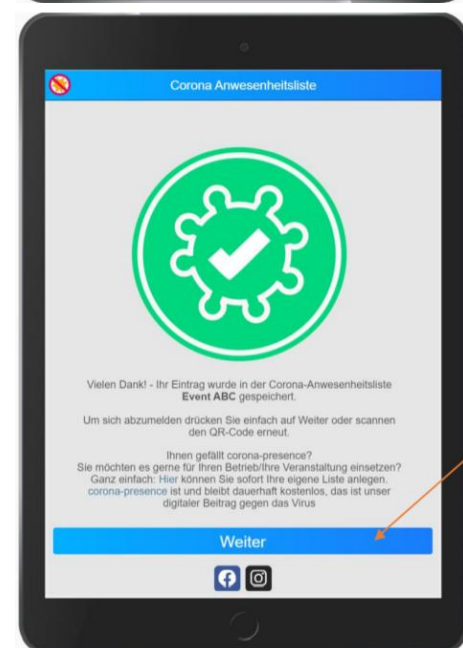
Corona Anwesenheitsliste

Vielen Dank! - Ihr Eintrag wurde in der Corona-Anwesenheitsliste **Event ABC** gespeichert.

Um sich abzumelden drücken Sie einfach auf Weiter oder scannen den QR-Code erneut.

Ihnen gefällt corona-presence?
Sie möchten es gerne für Ihren Betrieb/Ihre Veranstaltung einsetzen?
Ganz einfach: Hier können Sie sofort Ihre eigene Liste anlegen.
corona-presence ist und bleibt dauerhaft kostenlos, das ist unser digitaler Beitrag gegen das Virus

Weiter